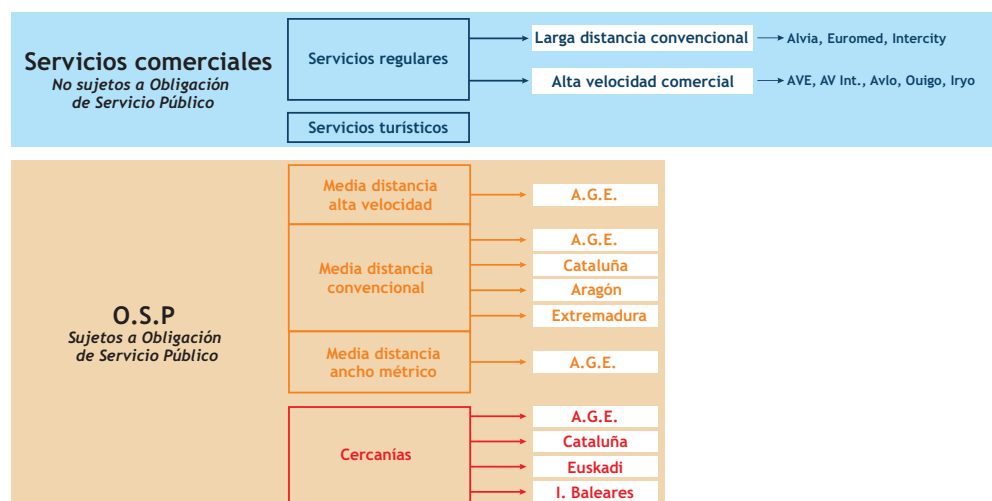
Servicios comerciales
No sujetos a Obligación de Servicio Público

Servicios regulares

Larga distancia convencional → Alvia, Euromed, Intercity

Alta velocidad comercial → AVE, AV Int., Avlo, Ouigo, Iryo

Servicios turísticos

O.S.P
Sujetos a Obligación de Servicio Público

Media distancia alta velocidad → A.G.E.

Media distancia convencional → A.G.E., Cataluña, Aragón, Extremadura

Media distancia ancho métrico → A.G.E.

Cercanías → A.G.E., Cataluña, Euskadi, I. Baleares